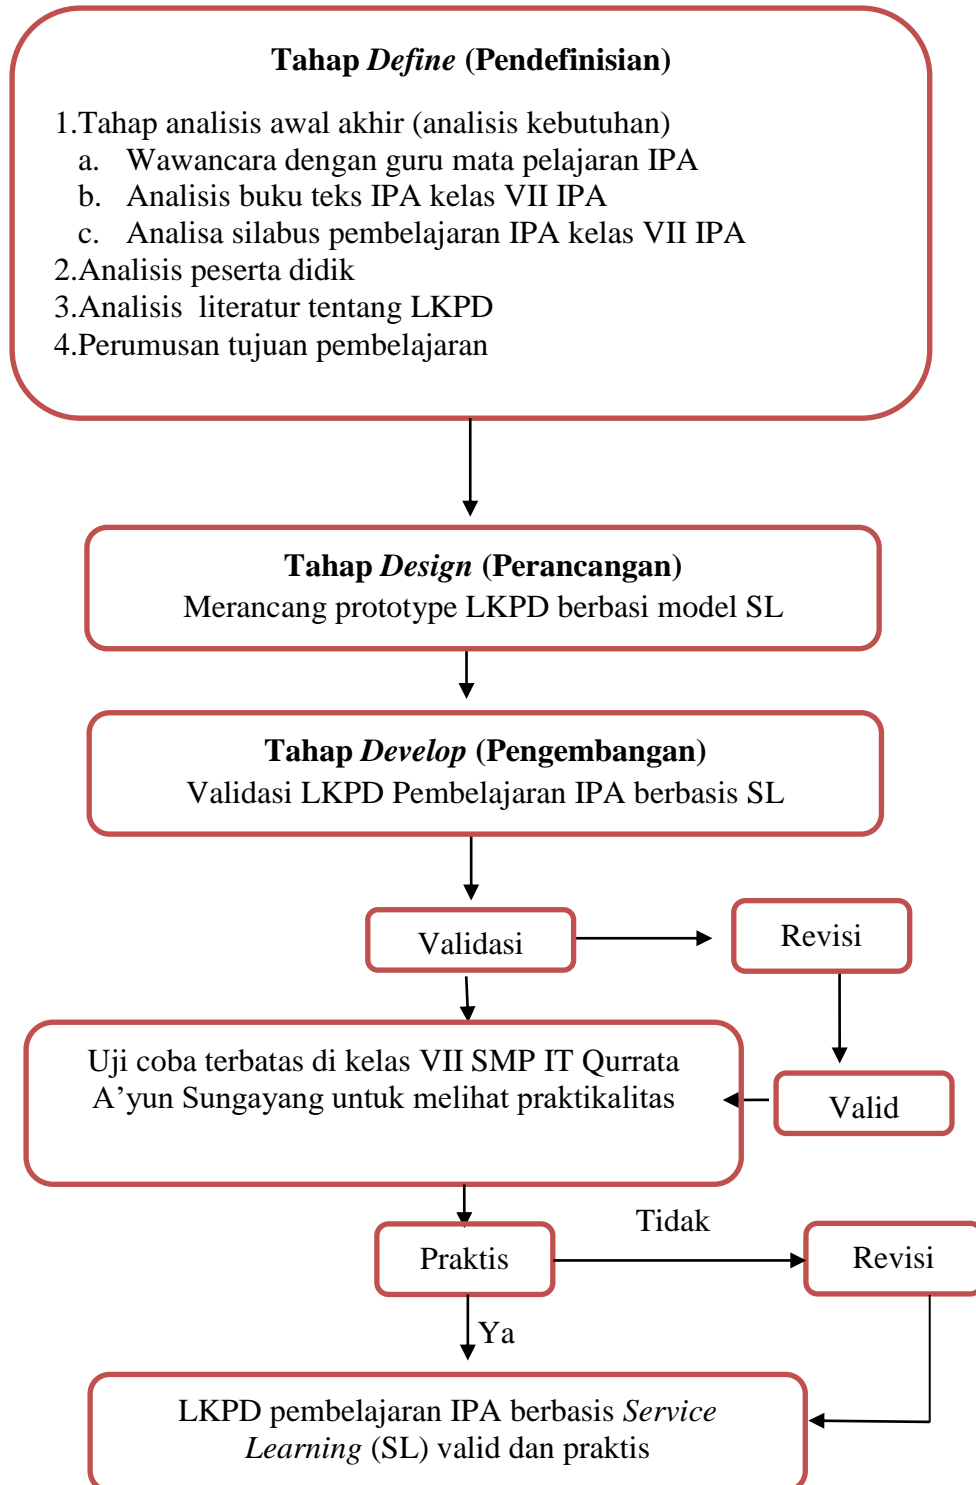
**Tahap *Define* (Pendefinisian)**

1.Tahap analisis awal akhir (analisis kebutuhan)
a. Wawancara dengan guru mata pelajaran IPA
b. Analisis buku teks IPA kelas VII IPA
c. Analisa silabus pembelajaran IPA kelas VII IPA
2.Analisis peserta didik
3.Analisis literatur tentang LKPD
4.Perumusan tujuan pembelajaran

**Tahap *Design* (Perancangan)**
Merancang prototype LKPD berbasi model SL

**Tahap *Develop* (Pengembangan)**
Validasi LKPD Pembelajaran IPA berbasis SL

Validasi

Revisi

Uji coba terbatas di kelas VII SMP IT Qurrata A'yun Sungayang untuk melihat praktikalitas

Valid

Tidak

Praktis

Revisi

Ya

LKPD pembelajaran IPA berbasis *Service Learning* (SL) valid dan praktis